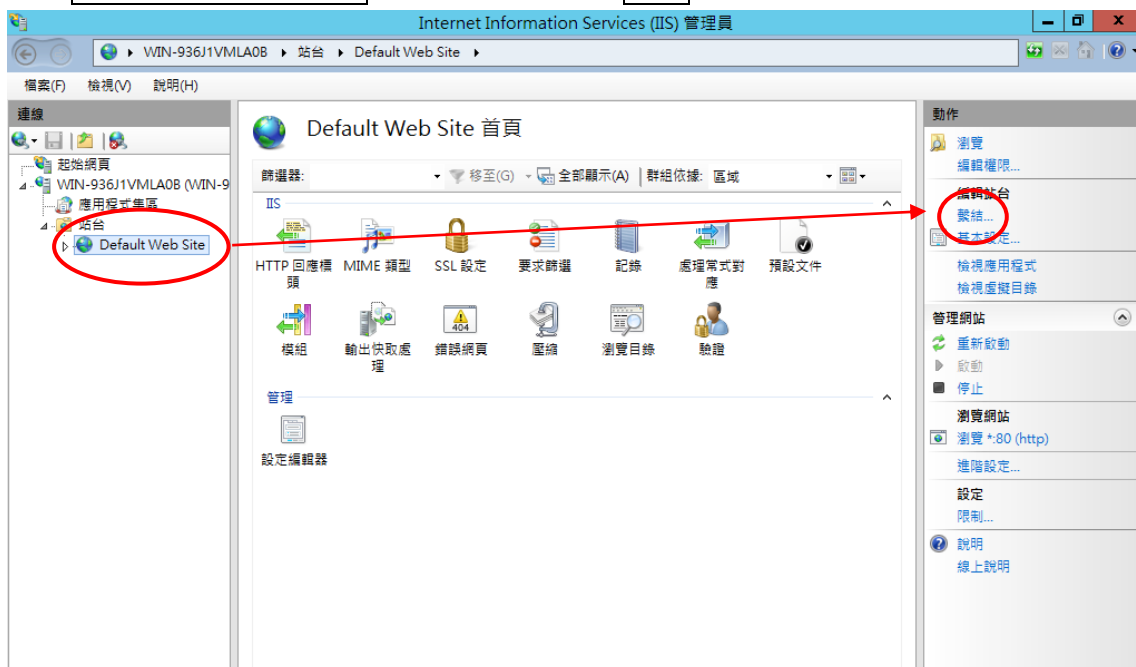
Internet Information Services (IIS) 管理員

WIN-936J1VMLA0B ▸ 站台 ▸ Default Web Site ▸

檔案(F) 檢視(V) 說明(H)

連線

起始網頁
WIN-936J1VMLA0B (WIN-9
應用程式集區
站台
Default Web Site

Default Web Site 首頁

篩選器: 移至(G) 全部顯示(A) 群組依據: 區域

IIS

HTTP 回應標頭
MIME 類型
SSL 設定
要求篩選
記錄
處理常式對應
預設文件
模組
輸出快取處理
錯誤網頁
壓縮
瀏覽目錄
驗證

管理

設定編輯器

動作

瀏覽
編輯權限...
編輯站台
繫結...
基本設定...
檢視應用程式
檢視虛擬目錄

管理網站
重新啟動
啟動
停止

瀏覽網站
瀏覽 *:80 (http)
進階設定...

設定
限制...

說明
線上說明